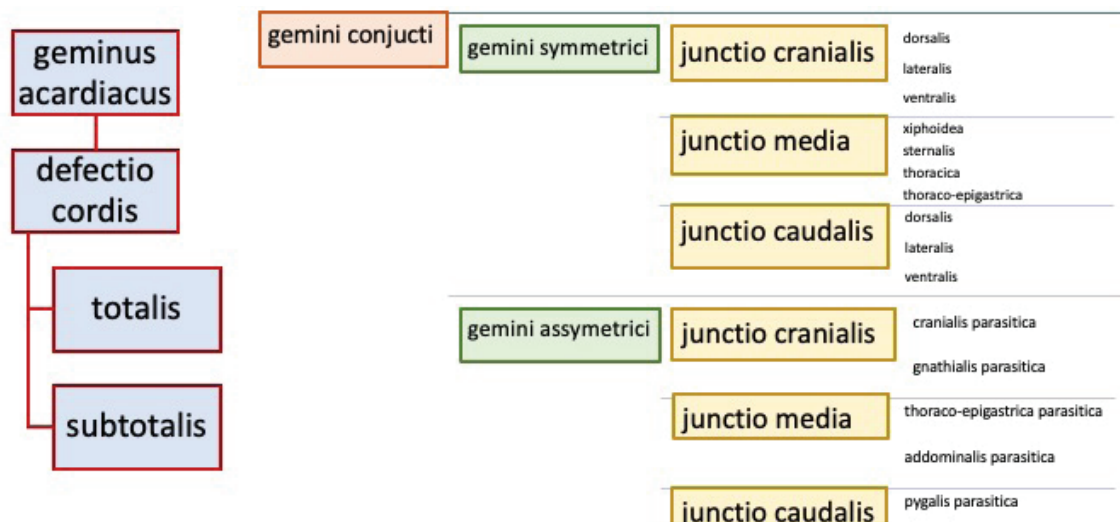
geminus acardiacus

defectio cordis

totalis

subtotalis

gemini conjucti

gemini symmetrici

junctio cranialis

dorsalis

lateralis

ventralis

junctio media

xiphoidea

sternalis

thoracica

thoraco-epigastrica

junctio caudalis

dorsalis

lateralis

ventralis

gemini assymetrici

junctio cranialis

cranialis parasitica

gnathialis parasitica

junctio media

thoraco-epigastrica parasitica

addominalis parasitica

junctio caudalis

pygalis parasitica